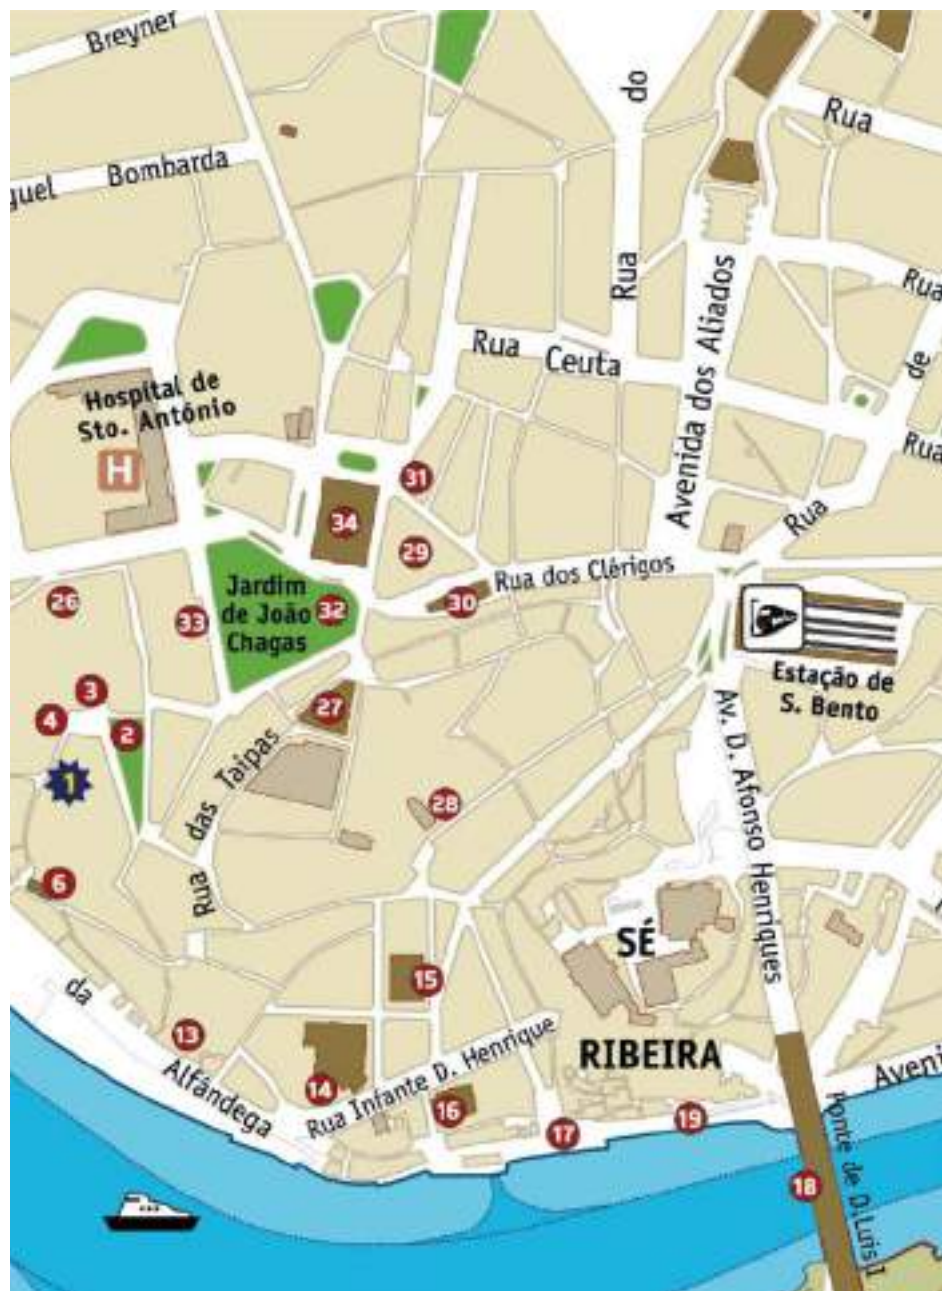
Breyner
guel Bombarda
do
Rua
Rua
Rua
Ceuta
Avenida dos Aliados
Rua
de
Rua
Rua
Hospital de Sto. António
H
31
34
29
Rua dos Clérigos
30
Jardim de João Chagas
32
33
26
3
4
2
1
27
Rua das Taipas
Estação de S. Bento
Av. D. Afonso Henriques
28
6
SÉ
15
da
13
Alfândega
14
Rua Infante D. Henrique
16
RIBEIRA
17
19
Aveni
Ponte de D. Luís I
18